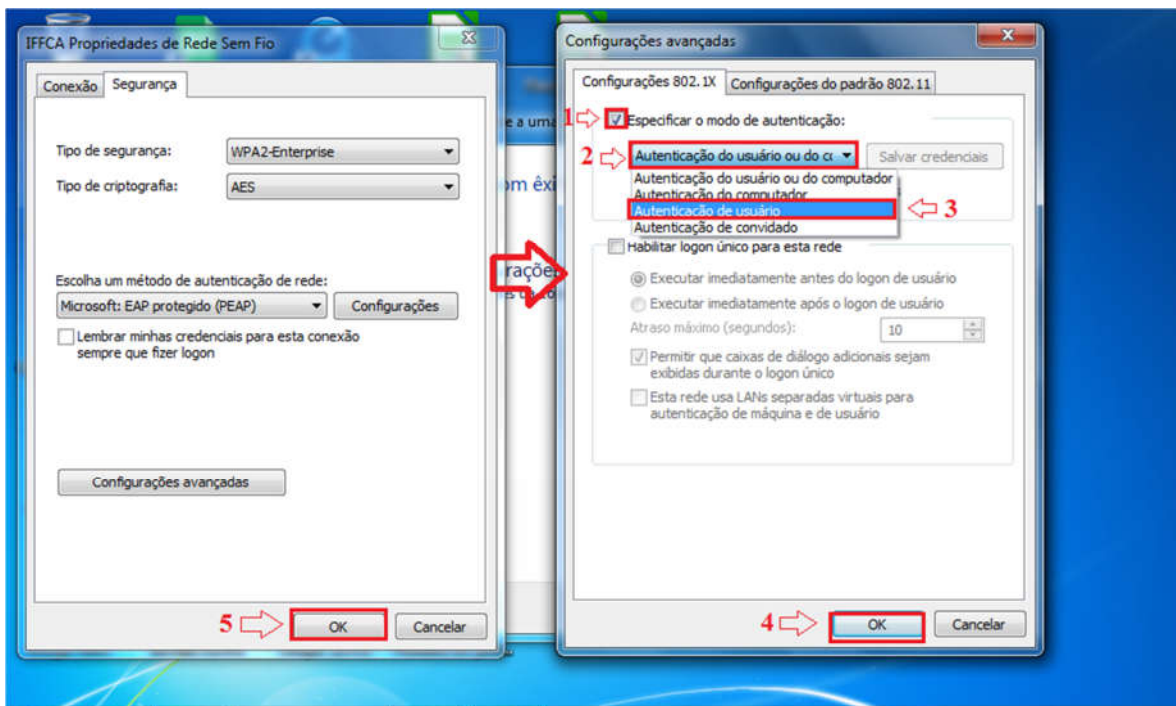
IFFCA Propriedades de Rede Sem Fio

Conexão | Segurança

Tipo de segurança: WPA2-Enterprise

Tipo de criptografia: AES

Escolha um método de autenticação de rede:

Microsoft: EAP protegido (PEAP) | Configurações

Lembrar minhas credenciais para esta conexão sempre que fizer logon

Configurações avançadas

5 OK | Cancelar

e a uma

om êxi

rações

Configurações avançadas

Configurações 802.1X | Configurações do padrão 802.11

1 Especificar o modo de autenticação:

2 Autenticação do usuário ou do cc | Salvar credenciais

Autenticação do usuário ou do computador
Autenticação do computador
Autenticação de usuário 3
Autenticação de convidado

Habilitar logon único para esta rede

Executar imediatamente antes do logon de usuário

Executar imediatamente após o logon de usuário

Atraso máximo (segundos): 10

Permitir que caixas de diálogo adicionais sejam exibidas durante o logon único

Esta rede usa LANs separadas virtuais para autenticação de máquina e de usuário

4 OK | Cancelar